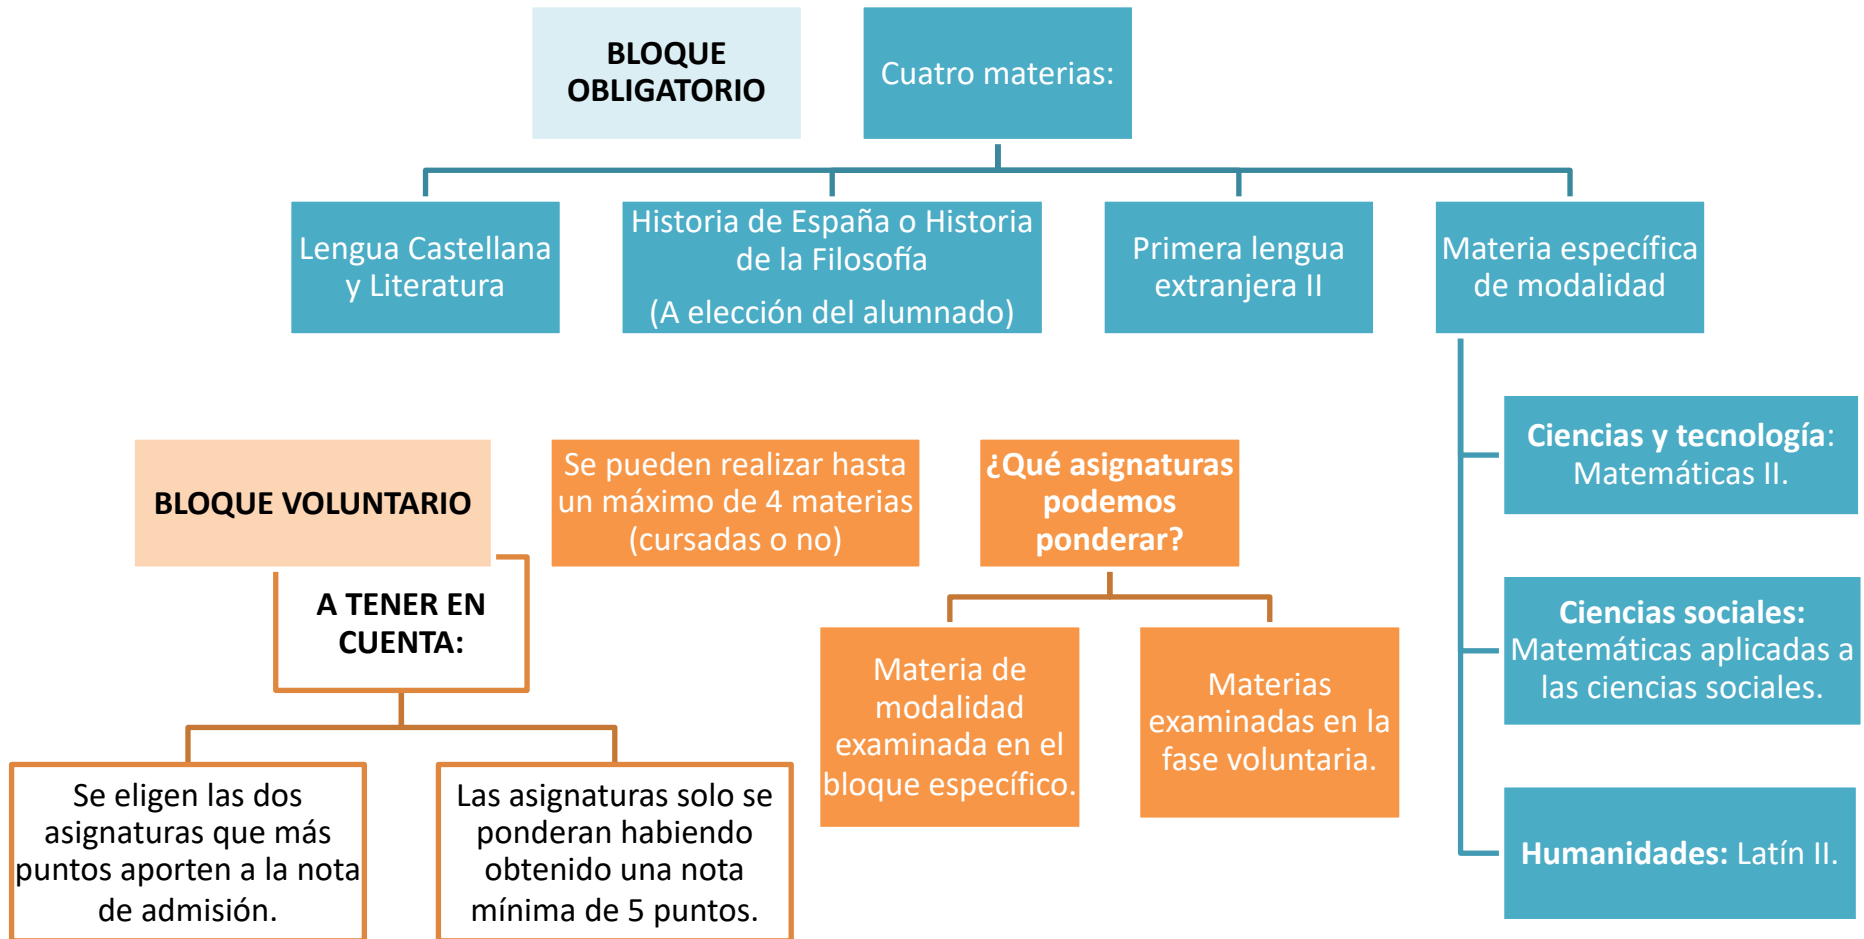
BLOQUE OBLIGATORIO

Cuatro materias:

Lengua Castellana y Literatura

Historia de España o Historia de la Filosofía

(A elección del alumnado)

Primera lengua extranjera II

Materia específica de modalidad

Ciencias y tecnología: Matemáticas II.

Ciencias sociales: Matemáticas aplicadas a las ciencias sociales.

Humanidades: Latín II.

BLOQUE VOLUNTARIO

Se pueden realizar hasta un máximo de 4 materias (cursadas o no)

¿Qué asignaturas podemos ponderar?

Materia de modalidad examinada en el bloque específico.

Materias examinadas en la fase voluntaria.

A TENER EN CUENTA:

Se eligen las dos asignaturas que más puntos aporten a la nota de admisión.

Las asignaturas solo se ponderan habiendo obtenido una nota mínima de 5 puntos.